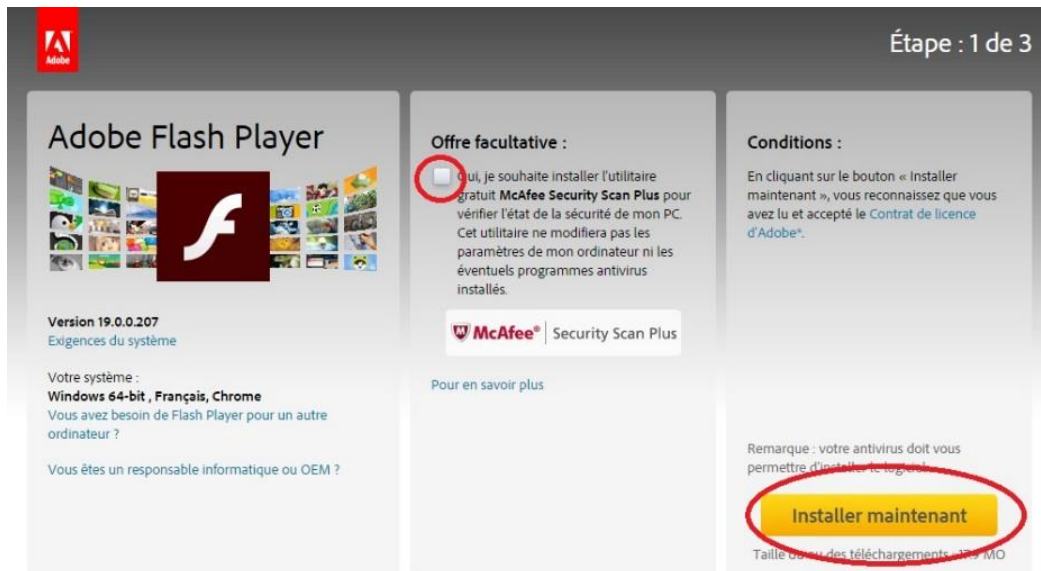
Adobe

Étape : 1 de 3

Adobe Flash Player

Version 19.0.0.207
Exigences du système

Votre système :
Windows 64-bit , Français, Chrome
Vous avez besoin de Flash Player pour un autre ordinateur ?

Vous êtes un responsable informatique ou OEM ?

Offre facultative :

Oui, je souhaite installer l'utilitaire gratuit McAfee Security Scan Plus pour vérifier l'état de la sécurité de mon PC. Cet utilitaire ne modifiera pas les paramètres de mon ordinateur ni les éventuels programmes antivirus installés.

McAfee® | Security Scan Plus

Pour en savoir plus

Conditions :

En cliquant sur le bouton « Installer maintenant », vous reconnaissez que vous avez lu et accepté le Contrat de licence d'Adobe*.

Remarque : votre antivirus doit vous permettre d'installer le logiciel.

Installer maintenant

Taille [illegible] des téléchargements : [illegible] MO